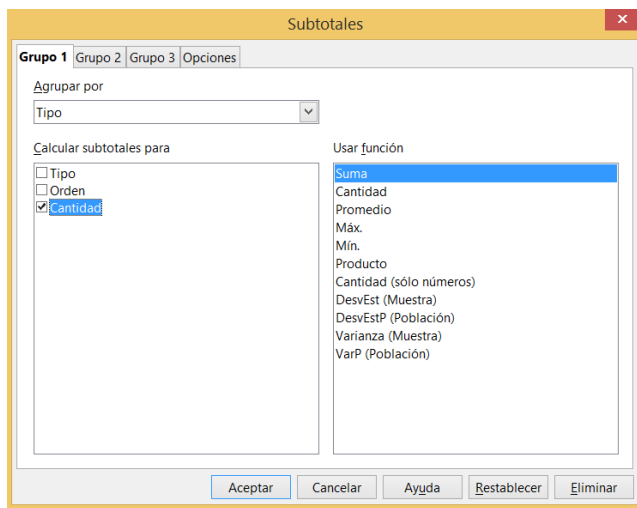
Subtotales

Grupo 1 Grupo 2 Grupo 3 Opciones

Agrupar por

Tipo

Calcular subtotales para

Tipo
Orden
Cantidad

Usar función

Suma
Cantidad
Promedio
Máx.
Mín.
Producto
Cantidad (sólo números)
DesvEst (Muestra)
DesvEstP (Población)
Varianza (Muestra)
VarP (Población)

Aceptar Cancelar Ayuda Restablecer Eliminar